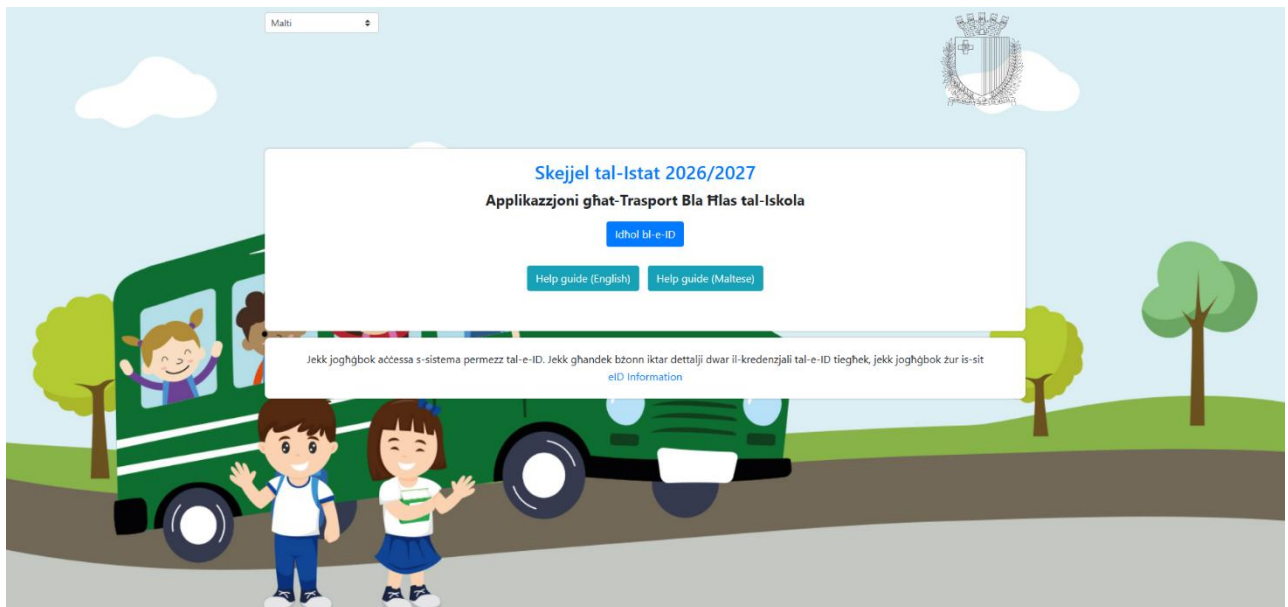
Malti

Skejjel tal-Istat 2026/2027

Applikazzjoni għat-Trasport Bla Ħlas tal-Iskola

Idħol bl-e-ID

Help guide (English)

Help guide (Maltese)

Jekk jogħġbok aċċessa s-sistema permezz tal-e-ID. Jekk għandek bżonn iktar dettalji dwar il-kredenzjali tal-e-ID tiegħek, jekk jogħġbok żur is-sit eID Information